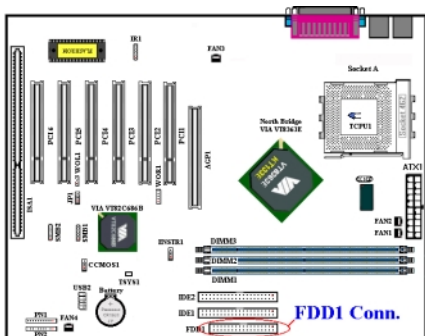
IR1
FAN3
Socket A
TCPU1
Socket 462
North Bridge
VIA VT8363E
ATX1
PCI6
PCI5
PCI4
PCI3
PCI2
PCI1
AGP1
WOL1
WOR1
ISA1
JP1
VIA VT82C686B
SMB1
SMB2
FAN2
FAN1
DIMM3
DIMM2
DIMM1
JWSTR1
CCMOS1
TSYS1
USB2
Battery
IDE2
IDE1
FDD1
FDD1 Conn.
PN1
FAN4